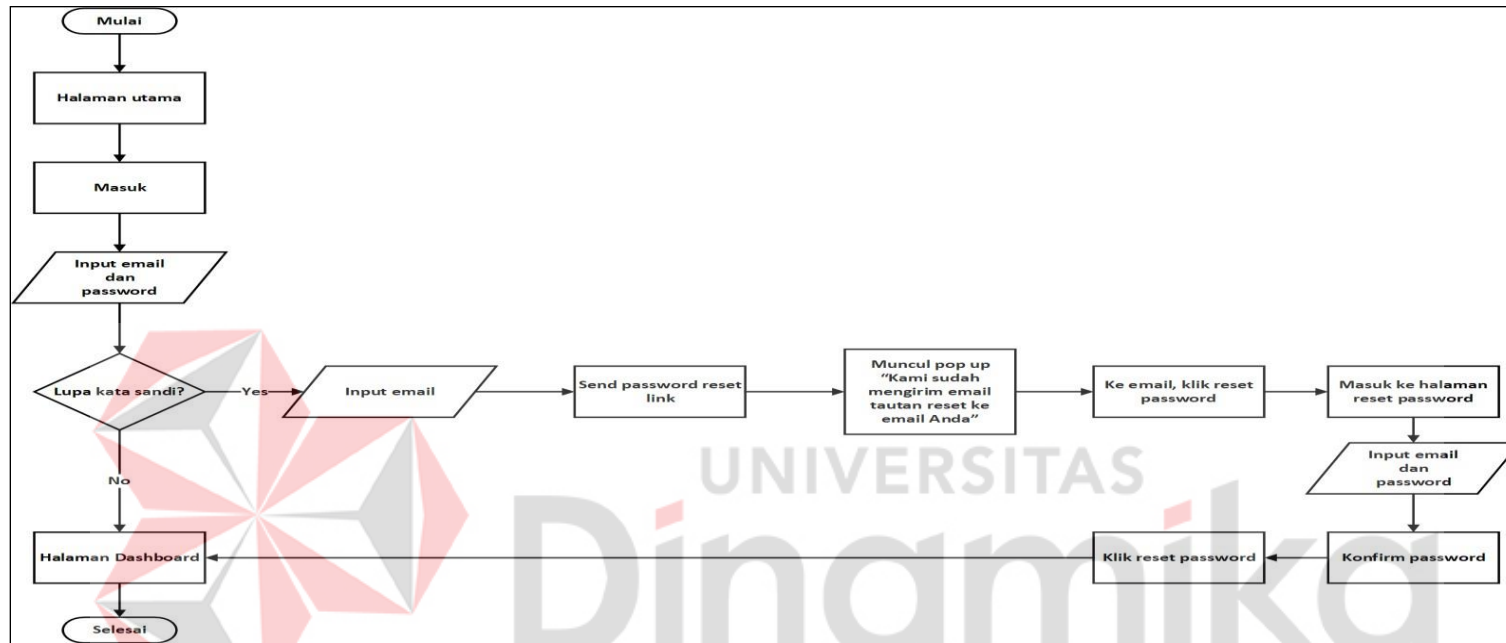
Mulai

Halaman utama

Masuk

Input email dan password

Lupa kata sandi?

Yes

Input email

Send password reset link

Muncul pop up "Kami sudah mengirim email tautan reset ke email Anda"

Ke email, klik reset password

Masuk ke halaman reset password

Input email dan password

Konfirm password

Klik reset password

No

Halaman Dashboard

Selesai

UNIVERSITAS

Dinamika